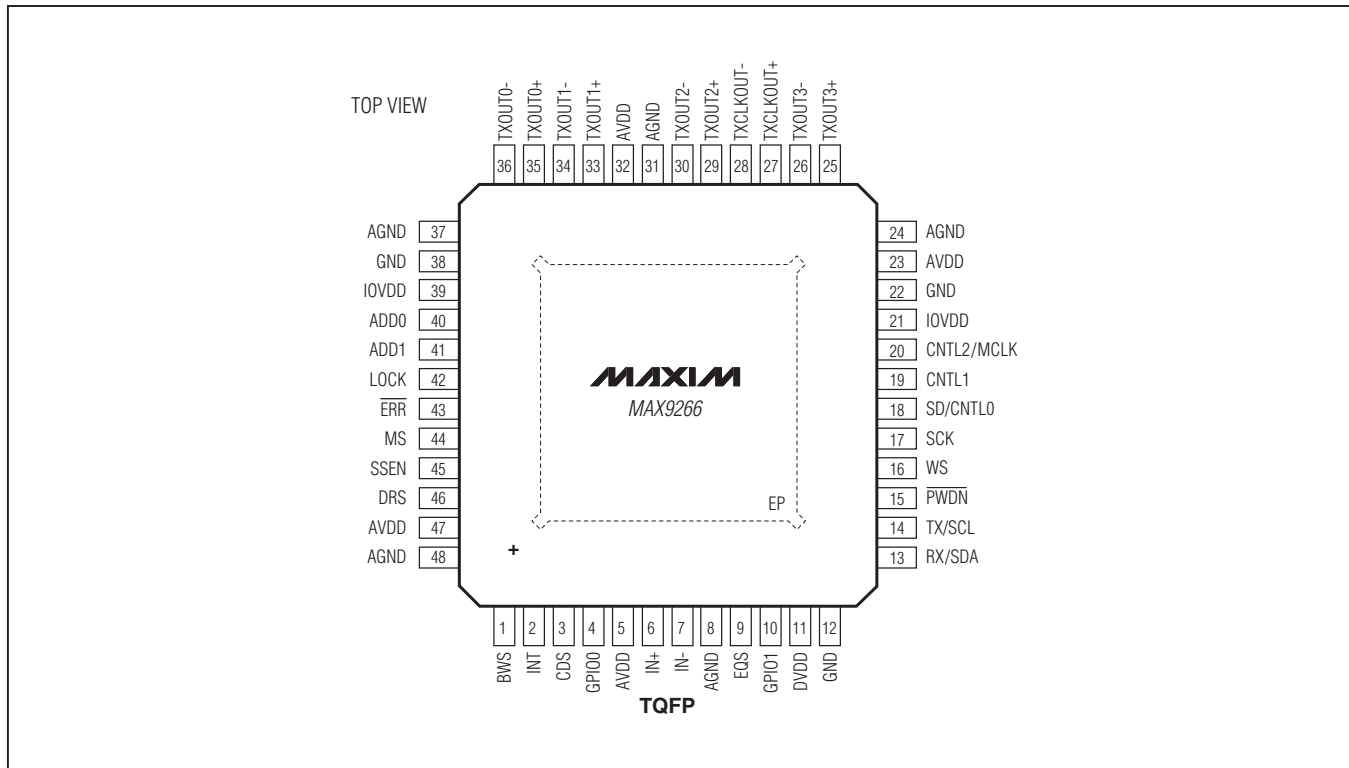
TOP VIEW

TXOUT0- 36
TXOUT0+ 35
TXOUT1- 34
TXOUT1+ 33
AVDD 32
AGND 31
TXOUT2- 30
TXOUT2+ 29
TXCLKOUT- 28
TXCLKOUT+ 27
TXOUT3- 26
TXOUT3+ 25

AGND 37
GND 38
IOVDD 39
ADD0 40
ADD1 41
LOCK 42
$\overline{ERR}$ 43
MS 44
SSEN 45
DRS 46
AVDD 47
AGND 48

24 AGND
23 AVDD
22 GND
21 IOVDD
20 CNTL2/MCLK
19 CNTL1
18 SD/CNTL0
17 SCK
16 WS
15 $\overline{PWDN}$
14 TX/SCL
13 RX/SDA

MAXIM
MAX9266

EP

+

1 BWS
2 INT
3 CDS
4 GPIO0
5 AVDD
6 IN+
7 IN-
8 AGND
9 EQS
10 GPIO1
11 DVDD
12 GND

TQFP